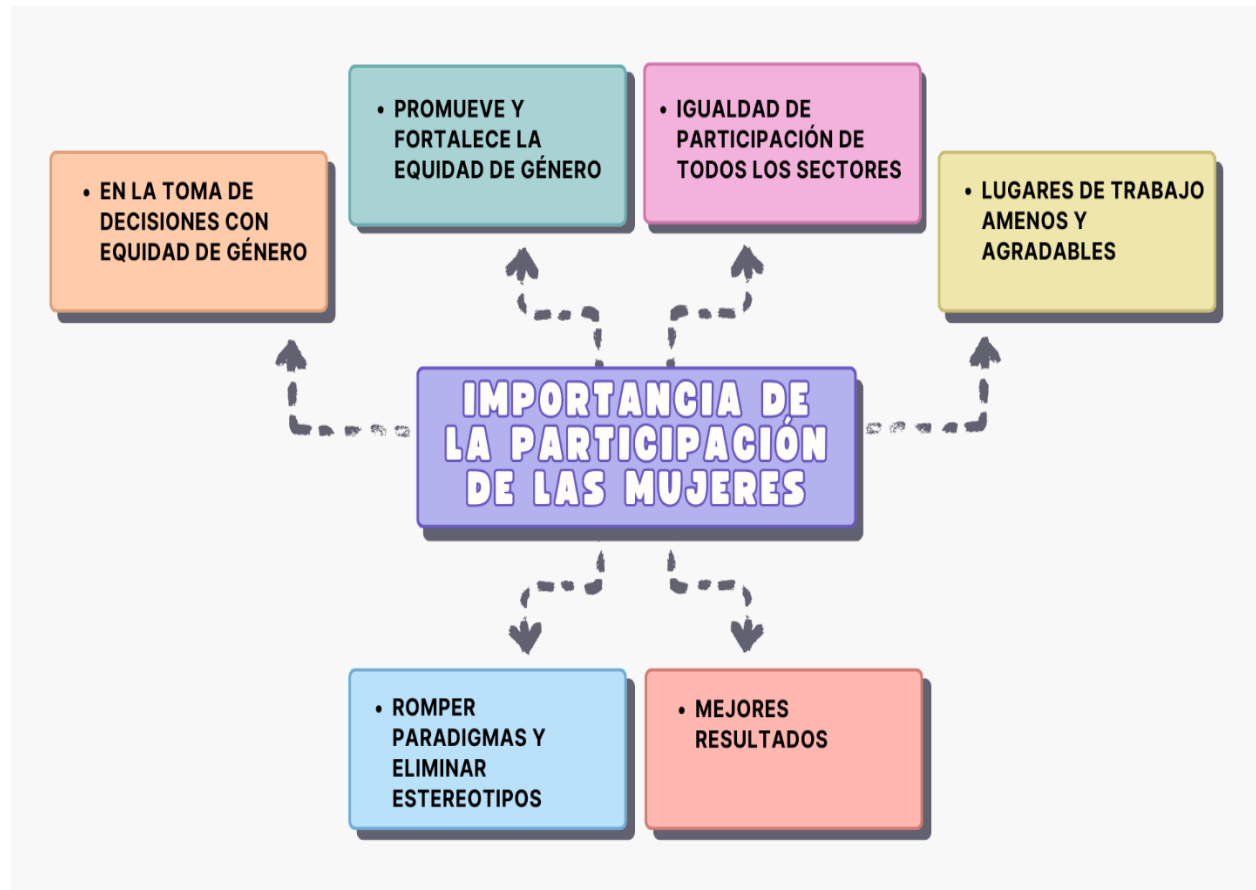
IMPORTANCIA DE LA PARTICIPACIÓN DE LAS MUJERES

• EN LA TOMA DE DECISIONES CON EQUIDAD DE GÉNERO

• PROMUEVE Y FORTALECE LA EQUIDAD DE GÉNERO

• IGUALDAD DE PARTICIPACIÓN DE TODOS LOS SECTORES

• LUGARES DE TRABAJO AMENOS Y AGRADABLES

• ROMPER PARADIGMAS Y ELIMINAR ESTEREOTIPOS

• MEJORES RESULTADOS